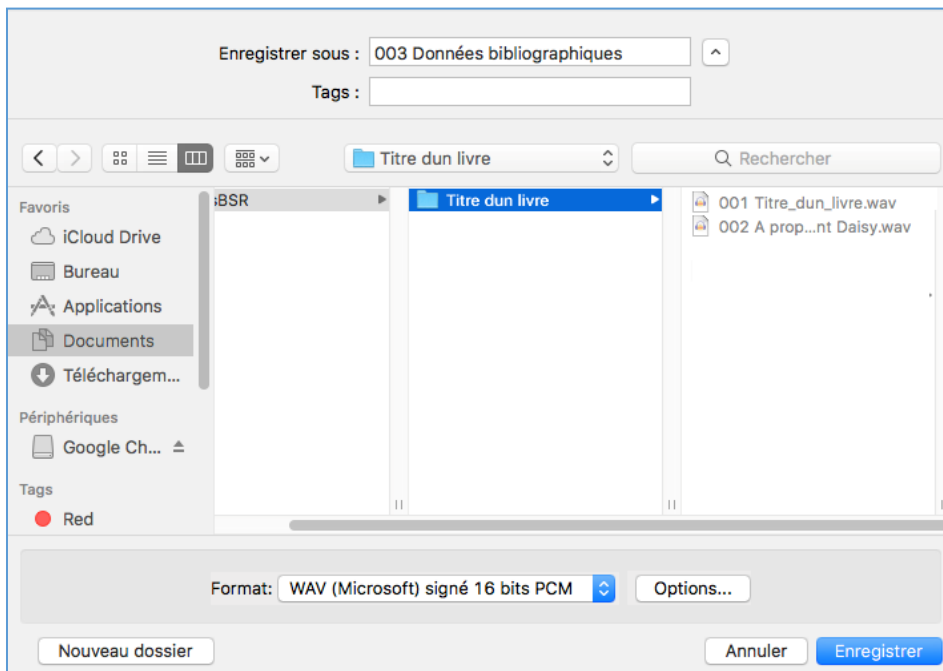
Enregistrer sous : 003 Données bibliographiques

Tags :

Titre dun livre

Rechercher

Favoris
iCloud Drive
Bureau
Applications
Documents
Téléchargem...

Périphériques
Google Ch...

Tags
Red

sBSR

Titre dun livre

001 Titre_dun_livre.wav
002 A prop...nt Daisy.wav

Format: WAV (Microsoft) signé 16 bits PCM

Options...

Nouveau dossier

Annuler

Enregistrer